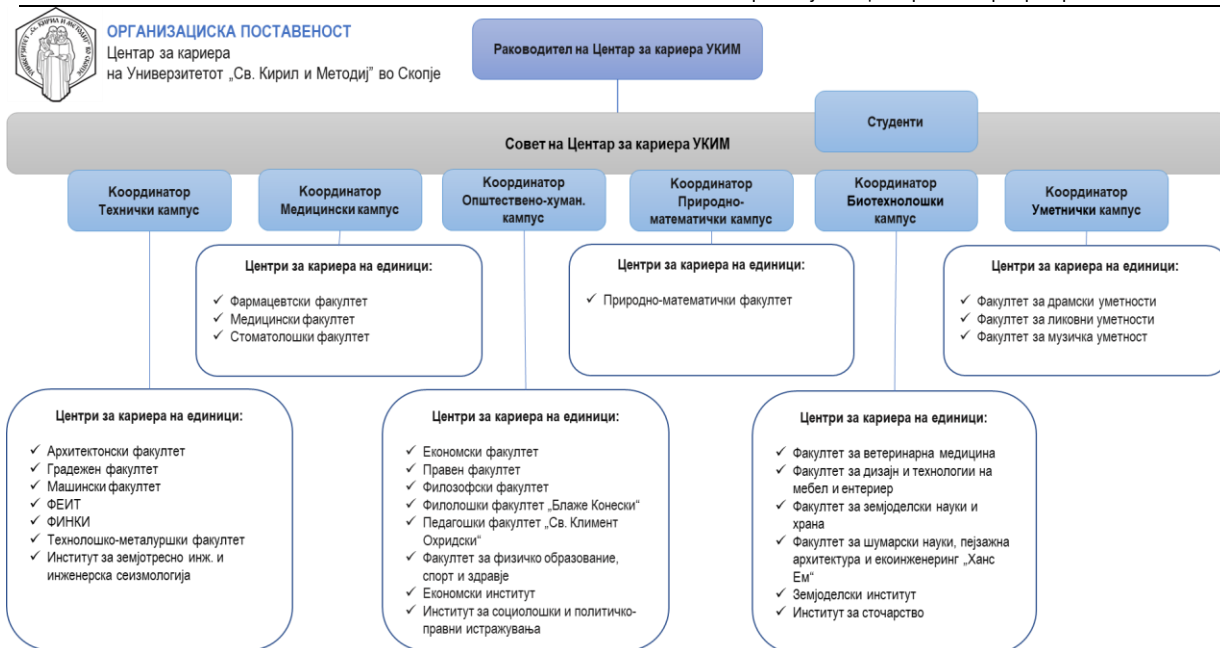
ОРГАНИЗАЦИСКА ПОСТАВЕНОСТ
Центар за кариера
на Универзитетот „Св. Кирил и Методиј“ во Скопје

Раководител на Центар за кариера УКИМ

Студенти

Совет на Центар за кариера УКИМ

Координатор Технички кампус

Координатор Медицински кампус

Координатор Општествено-хуман. кампус

Координатор Природно-математички кампус

Координатор Биотехнолошки кампус

Координатор Уметнички кампус

Центри за кариера на единици:
✓ Фармацевтски факултет
✓ Медицински факултет
✓ Стоматолошки факултет

Центри за кариера на единици:
✓ Природно-математички факултет

Центри за кариера на единици:
✓ Факултет за драмски уметности
✓ Факултет за ликовни уметности
✓ Факултет за музичка уметност

Центри за кариера на единици:
✓ Архитектонски факултет
✓ Градежен факултет
✓ Машински факултет
✓ ФЕИТ
✓ ФИНКИ
✓ Технолошко-металуршки факултет
✓ Институт за земјотресно инж. и инженерска сеизмологија

Центри за кариера на единици:
✓ Економски факултет
✓ Правен факултет
✓ Филозофски факултет
✓ Филолошки факултет „Блаже Конески“
✓ Педагошки факултет „Св. Климент Охридски“
✓ Факултет за физичко образование, спорт и здравје
✓ Економски институт
✓ Институт за социолошки и политичко-правни истражувања

Центри за кариера на единици:
✓ Факултет за ветеринарна медицина
✓ Факултет за дизајн и технологии на мебел и ентериер
✓ Факултет за земјоделски науки и храна
✓ Факултет за шумарски науки, пејзажна архитектура и екоинженеринг „Ханс Ем“
✓ Земјоделски институт
✓ Институт за сточарство